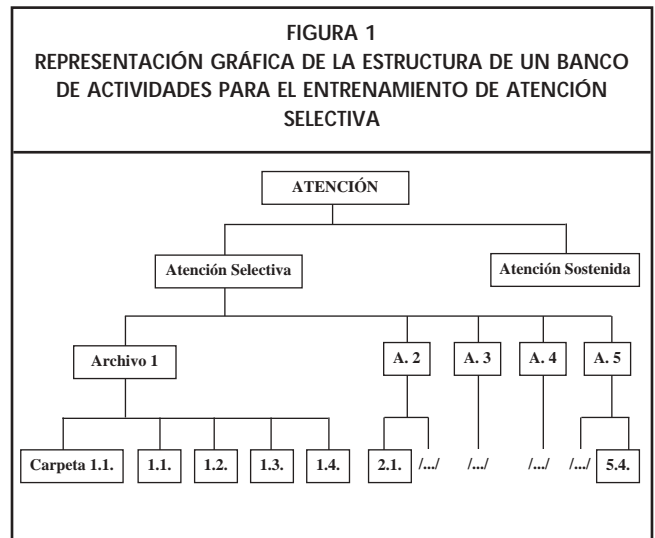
FIGURA 1
REPRESENTACIÓN GRÁFICA DE LA ESTRUCTURA DE UN BANCO DE ACTIVIDADES PARA EL ENTRENAMIENTO DE ATENCIÓN SELECTIVA

ATENCIÓN

Atención Selectiva

Atención Sostenida

Archivo 1

A. 2

A. 3

A. 4

A. 5

Carpeta 1.1.

1.1.

1.2.

1.3.

1.4.

2.1.

/.../

/.../

/.../

/.../

5.4.